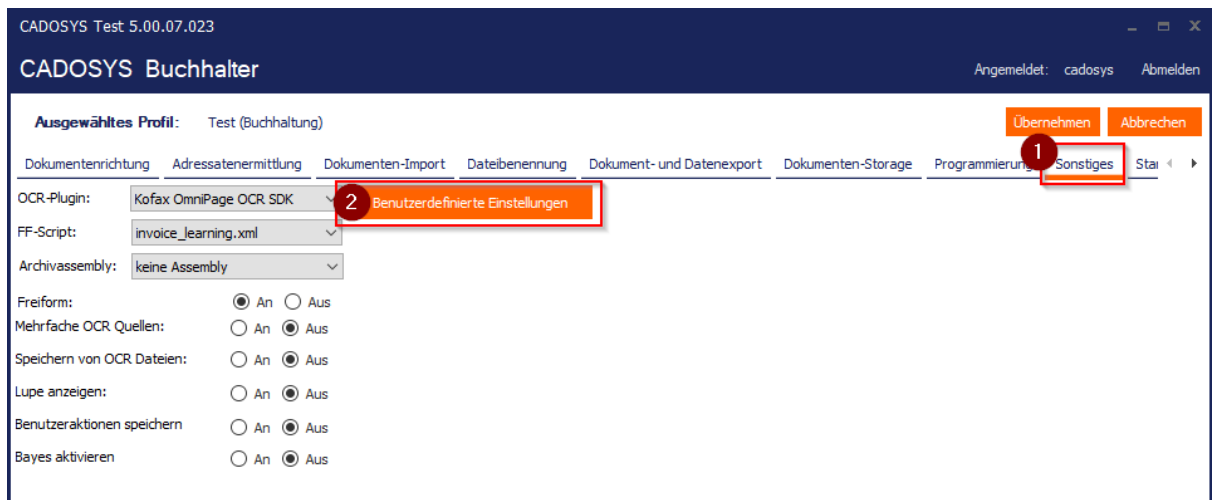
CADOSYS Test 5.00.07.023

CADOSYS Buchhalter

Angemeldet: cadosys Abmelden

Ausgewähltes Profil: Test (Buchhaltung)

Übernehmen Abbrechen

Dokumentenrichtung Adressatenermittlung Dokumenten-Import Dateibenennung Dokument- und Datenexport Dokumenten-Storage Programmierung 1 Sonstiges Sta

OCR-Plugin: Kofax OmniPage OCR SDK

2 Benutzerdefinierte Einstellungen

FF-Script: invoice_learning.xml

Archivassembly: keine Assembly

Freiform: An Aus

Mehrfache OCR Quellen: An Aus

Speichern von OCR Dateien: An Aus

Lupe anzeigen: An Aus

Benutzeraktionen speichern An Aus

Bayes aktivieren An Aus